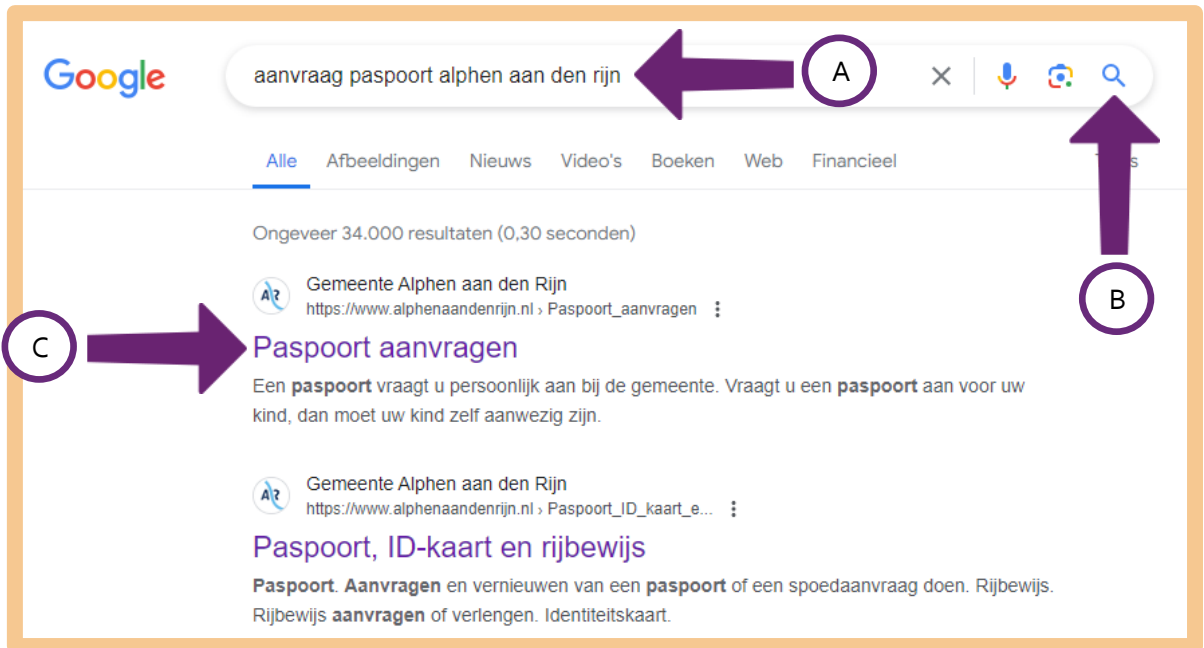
Google

aanvraag paspoort alphen aan den rijn

A

Alle Afbeeldingen Nieuws Video's Boeken Web Financieel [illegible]

Ongeveer 34.000 resultaten (0,30 seconden)

B

Gemeente Alphen aan den Rijn
https://www.alphenaandenrijn.nl › Paspoort_aanvragen

C

Paspoort aanvragen

Een **paspoort** vraagt u persoonlijk aan bij de gemeente. Vraagt u een **paspoort** aan voor uw kind, dan moet uw kind zelf aanwezig zijn.

Gemeente Alphen aan den Rijn
https://www.alphenaandenrijn.nl › Paspoort_ID_kaart_e...

Paspoort, ID-kaart en rijbewijs

**Paspoort**. **Aanvragen** en vernieuwen van een **paspoort** of een spoedaanvraag doen. Rijbewijs. Rijbewijs **aanvragen** of verlengen. Identiteitskaart.